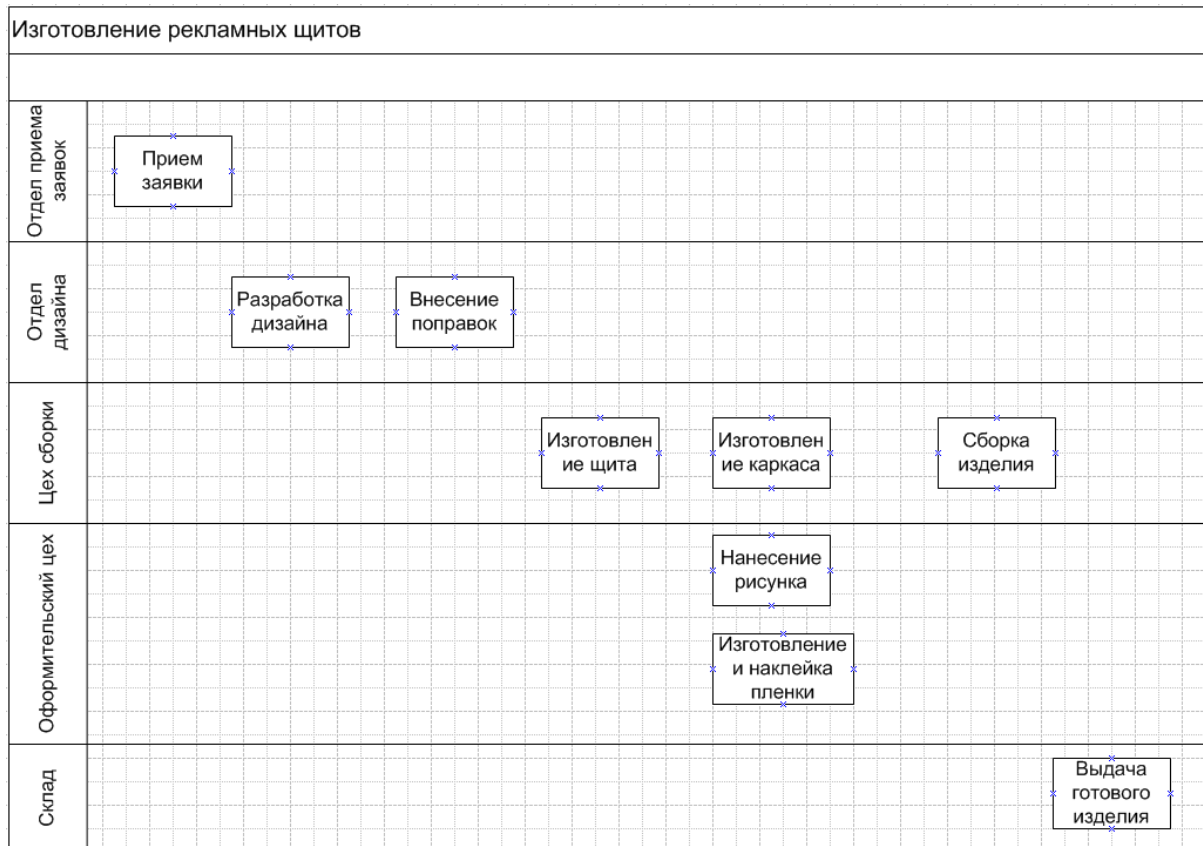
Изготовление рекламных щитов

Отдел приема заявок

Прием заявки

Отдел дизайна

Разработка дизайна

Внесение поправок

Цех сборки

Изготовлен ие щита

Изготовлен ие каркаса

Сборка изделия

Оформительский цех

Нанесение рисунка

Изготовление и наклейка пленки

Склад

Выдача готового изделия